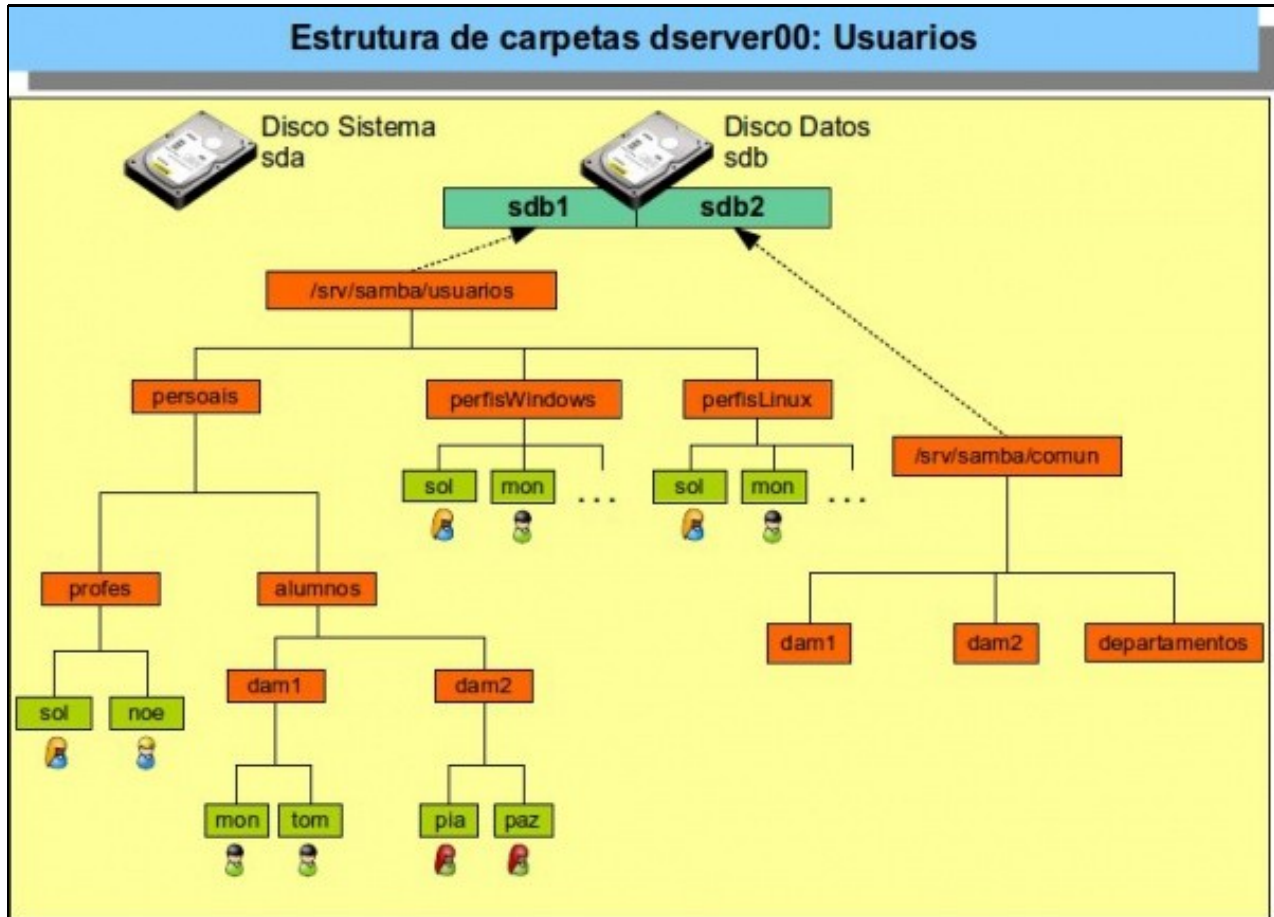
Estrutura de carpetas dserver00: Usuarios

Disco Sistema
sda

Disco Datos
sdb

sdb1
sdb2

/srv/samba/usuarios

persoais
perfisWindows
perfisLinux
/srv/samba/comun

sol
mon
. . .
sol
mon
. . .

profes
alumnos

dam1
dam2
departamentos

dam1
dam2

sol
noe

mon
tom
pia
paz